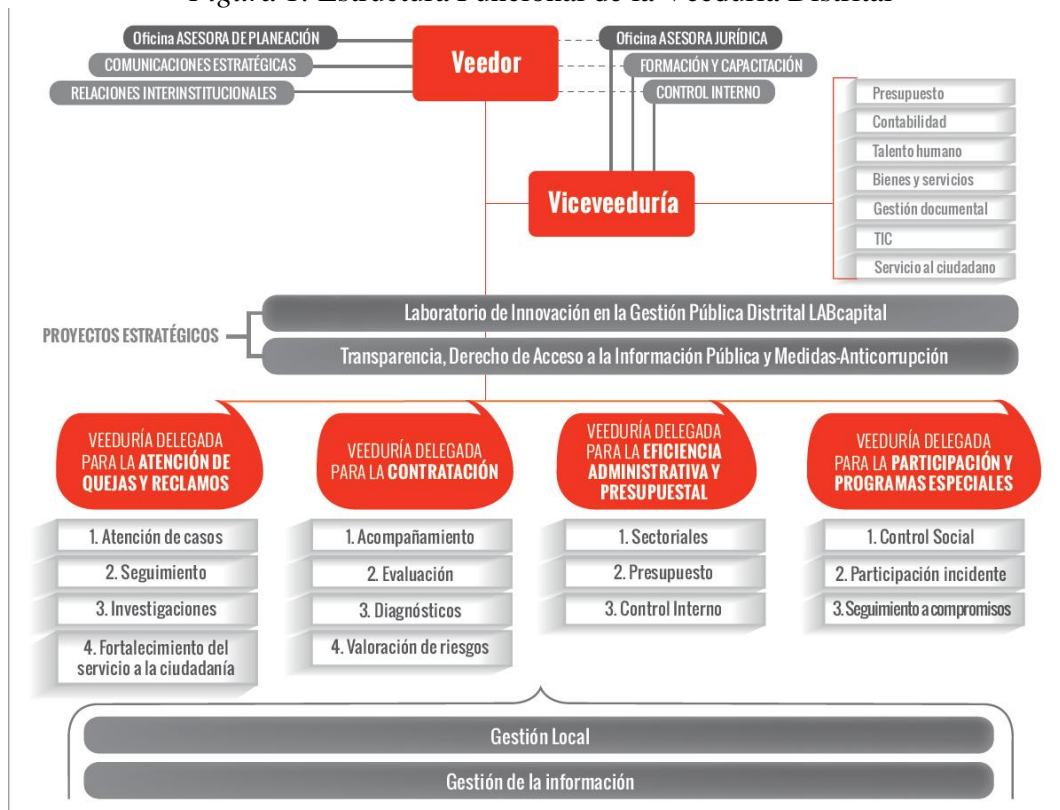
Figura 1. Estructura Funcional de la Veeduría Distrital

Oficina ASESORA DE PLANEACIÓN
COMUNICACIONES ESTRATÉGICAS
RELACIONES INTERINSTITUCIONALES

Veedor

Oficina ASESORA JURÍDICA
FORMACIÓN Y CAPACITACIÓN
CONTROL INTERNO

Viceveeduría

Presupuesto
Contabilidad
Talento humano
Bienes y servicios
Gestión documental
TIC
Servicio al ciudadano

PROYECTOS ESTRATÉGICOS

Laboratorio de Innovación en la Gestión Pública Distrital LABcapital
Transparencia, Derecho de Acceso a la Información Pública y Medidas-Anticorrupción

VEEDURÍA DELEGADA PARA LA ATENCIÓN DE QUEJAS Y RECLAMOS
1. Atención de casos
2. Seguimiento
3. Investigaciones
4. Fortalecimiento del servicio a la ciudadanía

VEEDURÍA DELEGADA PARA LA CONTRATACIÓN
1. Acompañamiento
2. Evaluación
3. Diagnósticos
4. Valoración de riesgos

VEEDURÍA DELEGADA PARA LA EFICIENCIA ADMINISTRATIVA Y PRESUPUESTAL
1. Sectoriales
2. Presupuesto
3. Control Interno

VEEDURÍA DELEGADA PARA LA PARTICIPACIÓN Y PROGRAMAS ESPECIALES
1. Control Social
2. Participación incidente
3. Seguimiento a compromisos

Gestión Local
Gestión de la información